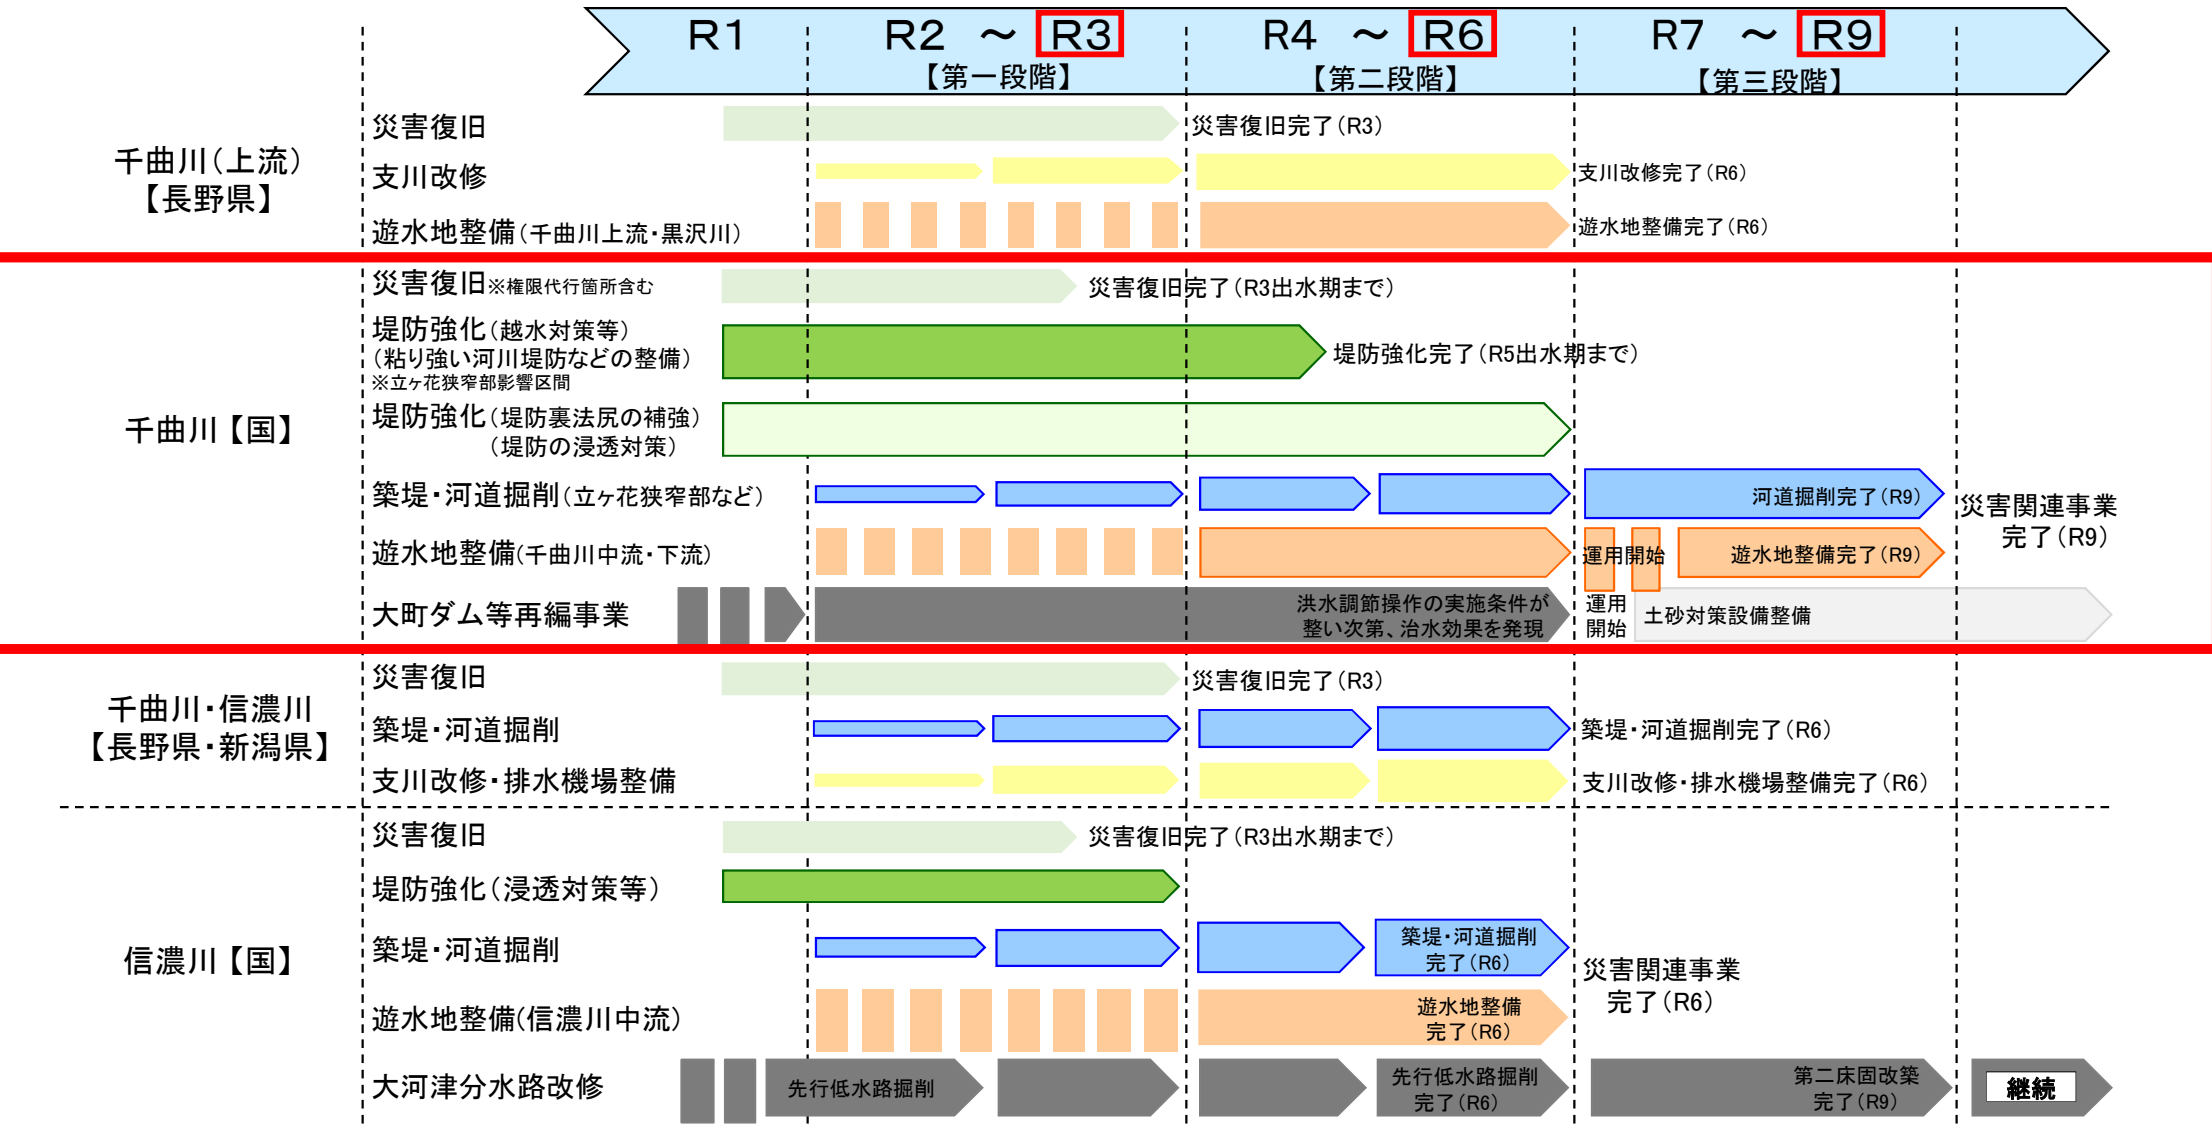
R1　R2 ～ R3　R4 ～ R6　R7 ～ R9
【第一段階】　【第二段階】　【第三段階】

千曲川（上流）
【長野県】

災害復旧　災害復旧完了（R3）
支川改修　支川改修完了（R6）
遊水地整備（千曲川上流・黒沢川）　遊水地整備完了（R6）

千曲川【国】

災害復旧※権限代行箇所含む　災害復旧完了（R3出水期まで）
堤防強化（越水対策等）（粘り強い河川堤防などの整備）※立ヶ花狭窄部影響区間　堤防強化完了（R5出水期まで）
堤防強化（堤防裏法尻の補強）（堤防の浸透対策）
築堤・河道掘削（立ヶ花狭窄部など）　河道掘削完了（R9）
遊水地整備（千曲川中流・下流）　運用開始　遊水地整備完了（R9）
大町ダム等再編事業　洪水調節操作の実施条件が整い次第、治水効果を発現　運用開始　土砂対策設備整備
災害関連事業完了（R9）

千曲川・信濃川
【長野県・新潟県】

災害復旧　災害復旧完了（R3）
築堤・河道掘削　築堤・河道掘削完了（R6）
支川改修・排水機場整備　支川改修・排水機場整備完了（R6）

信濃川【国】

災害復旧　災害復旧完了（R3出水期まで）
堤防強化（浸透対策等）
築堤・河道掘削　築堤・河道掘削完了（R6）
遊水地整備（信濃川中流）　遊水地整備完了（R6）
災害関連事業完了（R6）
大河津分水路改修　先行低水路掘削　先行低水路掘削完了（R6）　第二床固改築完了（R9）　継続